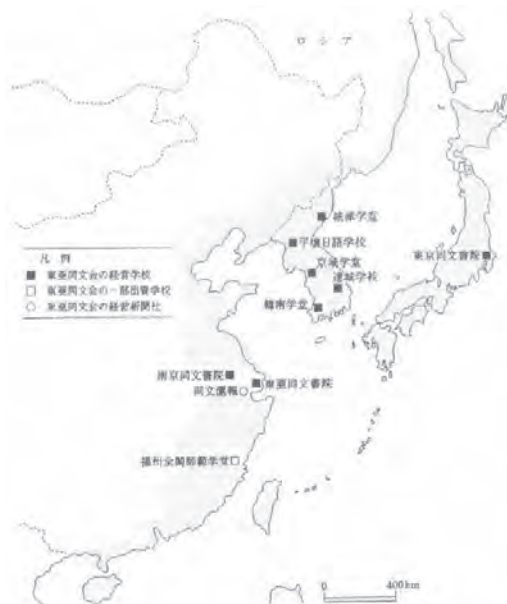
ロシア

凡例
■ 東亜同文会の経営学校
□ 東亜同文会の一部出資学校
○ 東亜同文会の経営新聞社

鏡城学堂
平壌日語学校
京城学堂
達城学校
錦南学堂
東京同文書院
南京同文書院
東亜同文書院
同文滬報
福州全閩師範学堂

0 400km